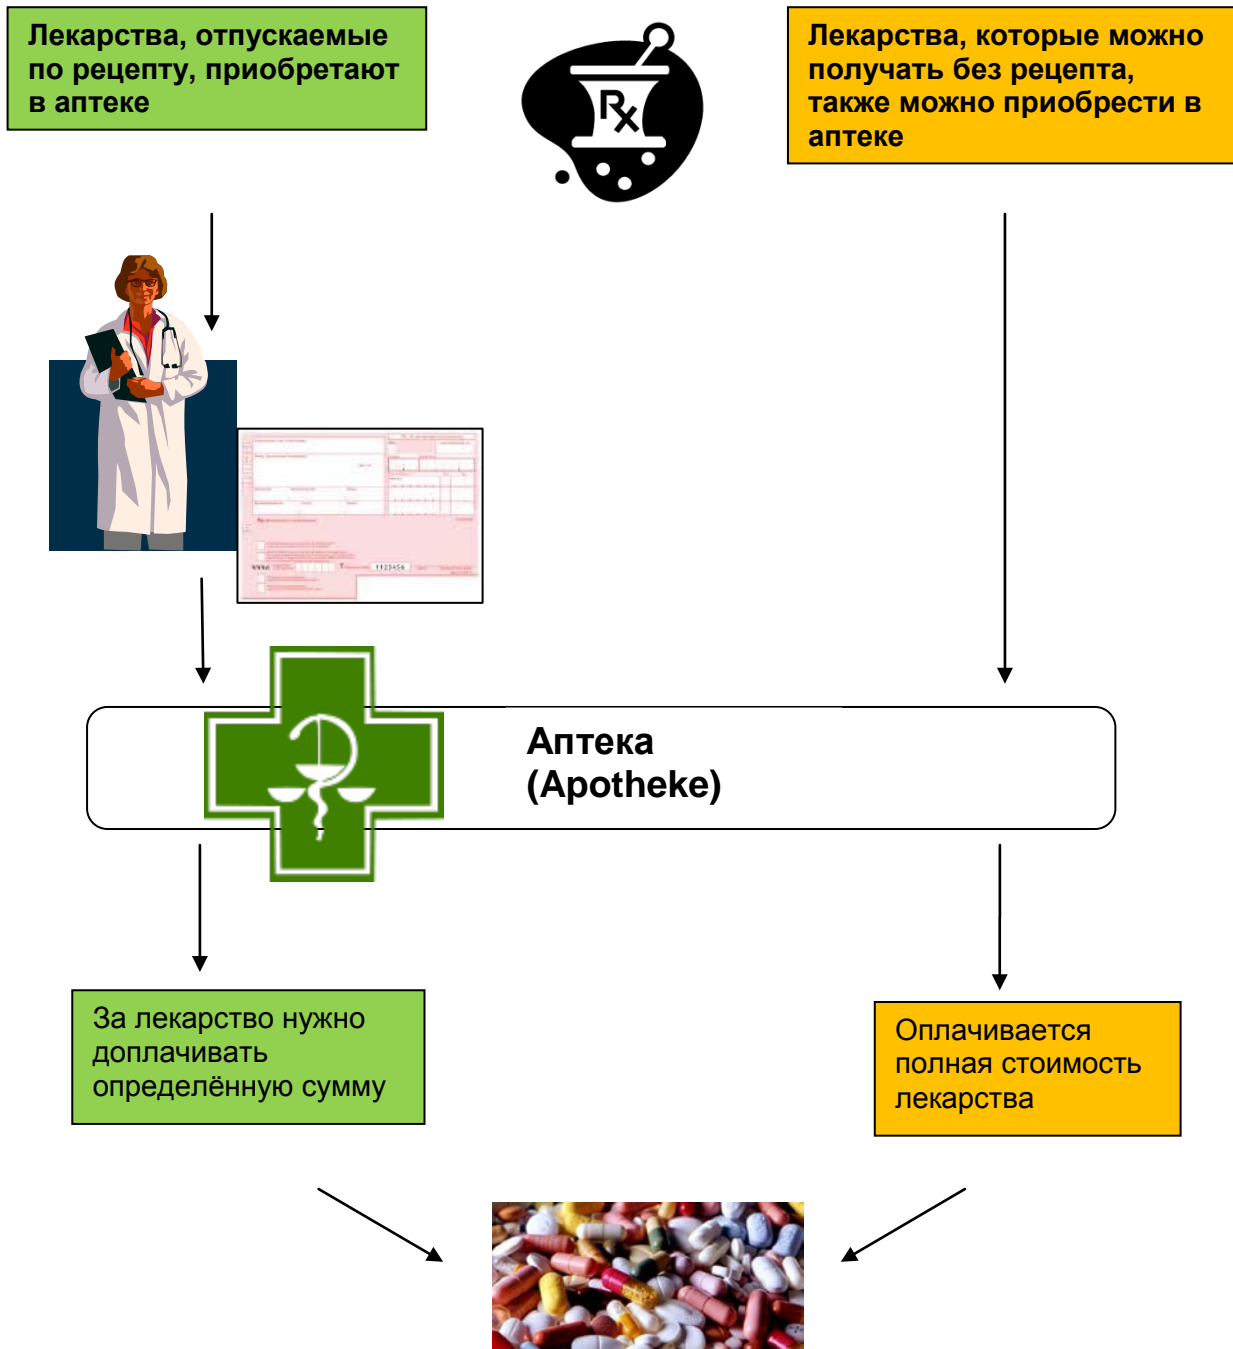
Лекарства, отпускаемые по рецепту, приобретают в аптеке

Rx

Лекарства, которые можно получать без рецепта, также можно приобрести в аптеке

Аптека
(Apotheke)

За лекарство нужно доплачивать определённую сумму

Оплачивается полная стоимость лекарства